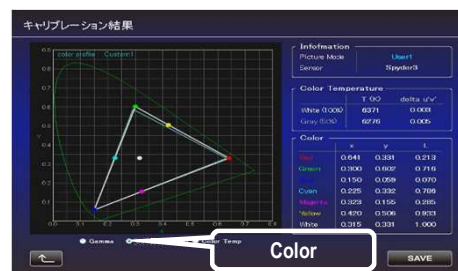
キャリブレーション結果

color profile Custom1

0.8
0.7
0.6
0.5
0.4
0.3
0.2
0.1
0.0

0.0 0.1 0.2 0.3 0.4 0.5 0.6 0.7 0.8

Infomation
Picture Mode User1
Sensor Spyder3

Color Temperature

| | T(K) | delta u'v' |
|---|---|---|
| White (0.00) | 6371 | 0.003 |
| Gray (50) | 6276 | 0.005 |

Color

| | x | y | L |
|---|---|---|---|
| Red | 0.641 | 0.331 | 0.213 |
| Green | 0.300 | 0.602 | 0.716 |
| | 0.150 | 0.059 | 0.070 |
| Cyan | 0.225 | 0.332 | 0.786 |
| Magenta | 0.323 | 0.155 | 0.285 |
| Yellow | 0.420 | 0.506 | 0.933 |
| White | 0.315 | 0.331 | 1.000 |

Gamma Color Temp

Color

SAVE